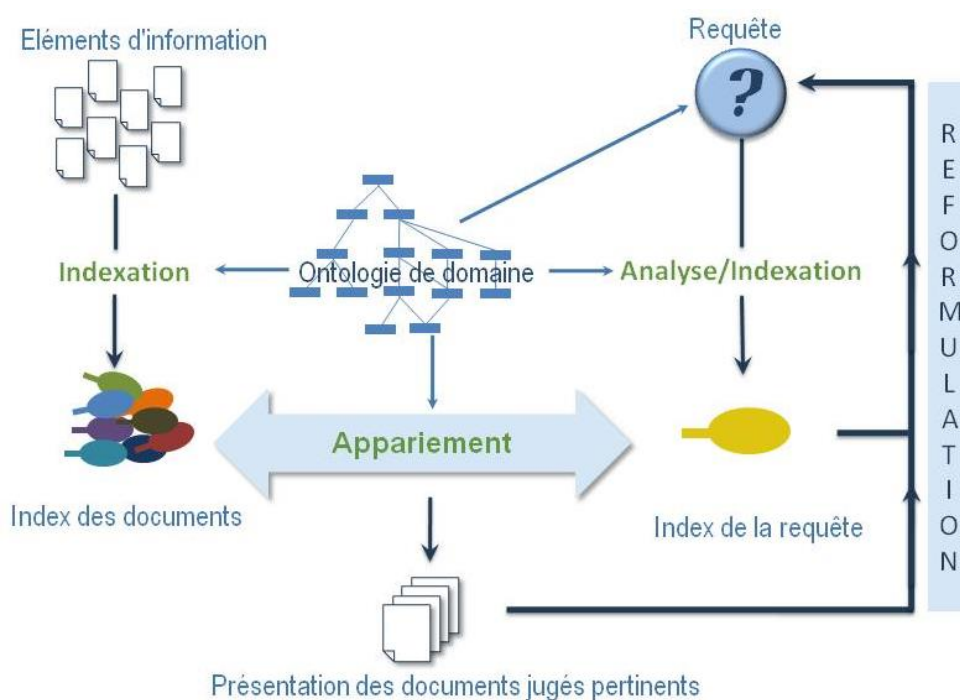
Eléments d'information

Requête

?

R
E
F
O
R
M
U
L
A
T
I
O
N

Indexation

Ontologie de domaine

Analyse/Indexation

Appariement

Index des documents

Index de la requête

Présentation des documents jugés pertinents